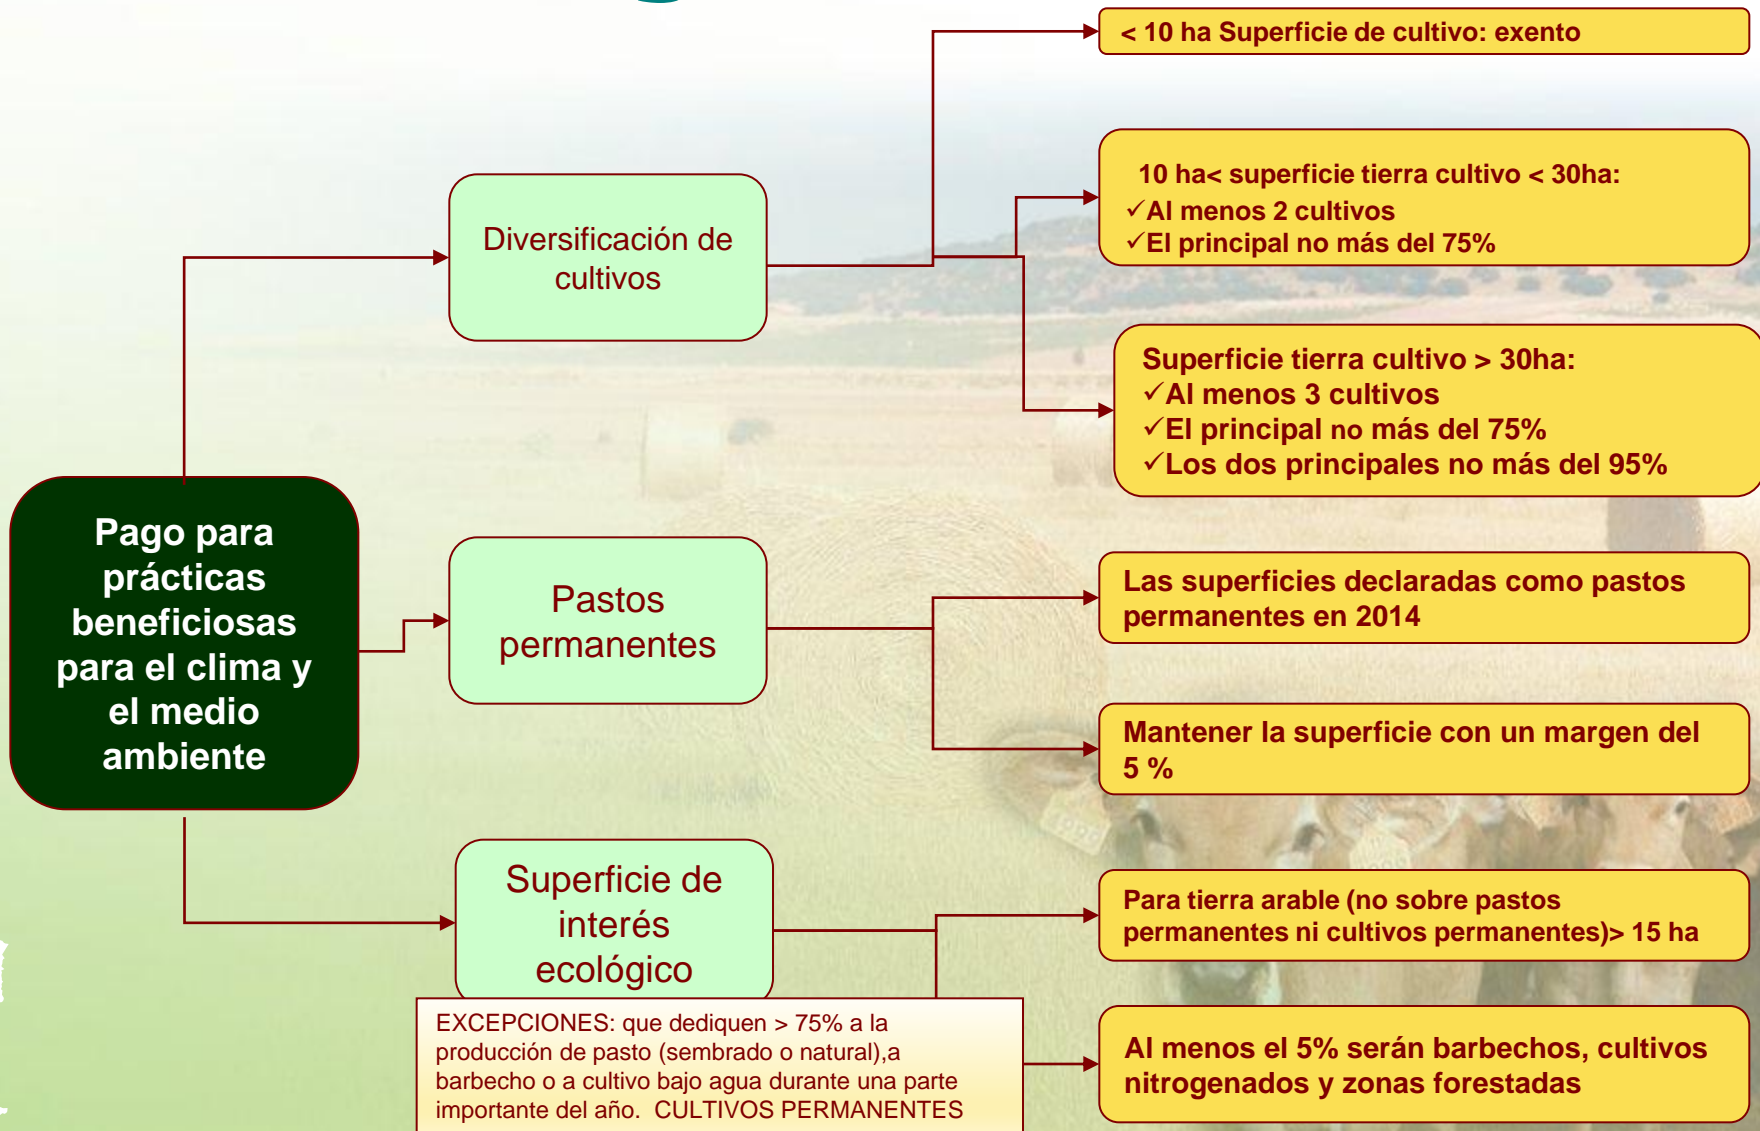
Pago para prácticas beneficiosas para el clima y el medio ambiente

Diversificación de cultivos

< 10 ha Superficie de cultivo: exento

10 ha< superficie tierra cultivo < 30ha:
✓Al menos 2 cultivos
✓El principal no más del 75%

Superficie tierra cultivo > 30ha:
✓Al menos 3 cultivos
✓El principal no más del 75%
✓Los dos principales no más del 95%

Pastos permanentes

Las superficies declaradas como pastos permanentes en 2014

Mantener la superficie con un margen del 5 %

Superficie de interés ecológico

Para tierra arable (no sobre pastos permanentes ni cultivos permanentes)> 15 ha

Al menos el 5% serán barbechos, cultivos nitrogenados y zonas forestadas

EXCEPCIONES: que dediquen > 75% a la producción de pasto (sembrado o natural),a barbecho o a cultivo bajo agua durante una parte importante del año. CULTIVOS PERMANENTES